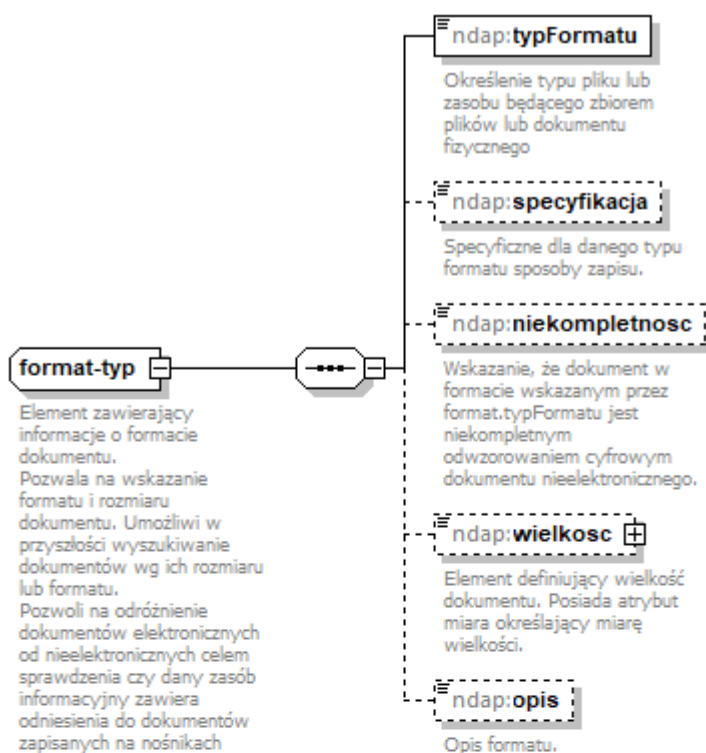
format-typ

Element zawierający informacje o formacie dokumentu.
Pozwala na wskazanie formatu i rozmiaru dokumentu. Umożliwi w przyszłości wyszukiwanie dokumentów wg ich rozmiaru lub formatu.
Pozwoli na odróżnienie dokumentów elektronicznych od nieelektronicznych celem sprawdzenia czy dany zasób informacyjny zawiera odniesienia do dokumentów zapisanych na nośnikach

ndap:typFormatu

Określenie typu pliku lub zasobu będącego zbiorem plików lub dokumentu fizycznego

ndap:specyfikacja

Specyficzne dla danego typu formatu sposoby zapisu.

ndap:niekompletnosc

Wskazanie, że dokument w formacie wskazanym przez format.typFormatu jest niekompletnym odwzorowaniem cyfrowym dokumentu nieelektronicznego.

ndap:wielkosc

Element definiujący wielkość dokumentu. Posiada atrybut miara określający miarę wielkości.

ndap:opis

Opis formatu.